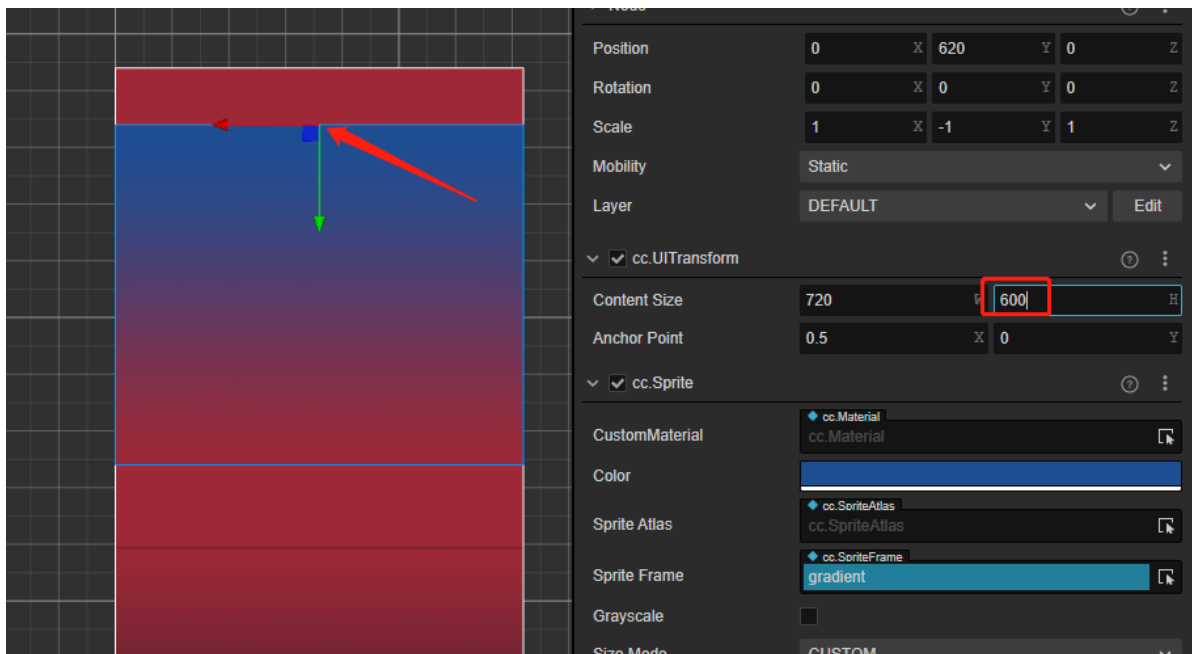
Position 0 X 620 Y 0 Z

Rotation 0 X 0 Y 0 Z

Scale 1 X -1 Y 1 Z

Mobility Static

Layer DEFAULT Edit

cc.UITransform

Content Size 720 W 600 H

Anchor Point 0.5 X 0 Y

cc.Sprite

CustomMaterial cc.Material cc.Material

Color

Sprite Atlas cc.SpriteAtlas cc.SpriteAtlas

Sprite Frame cc.SpriteFrame gradient

Grayscale

Size Mode CUSTOM